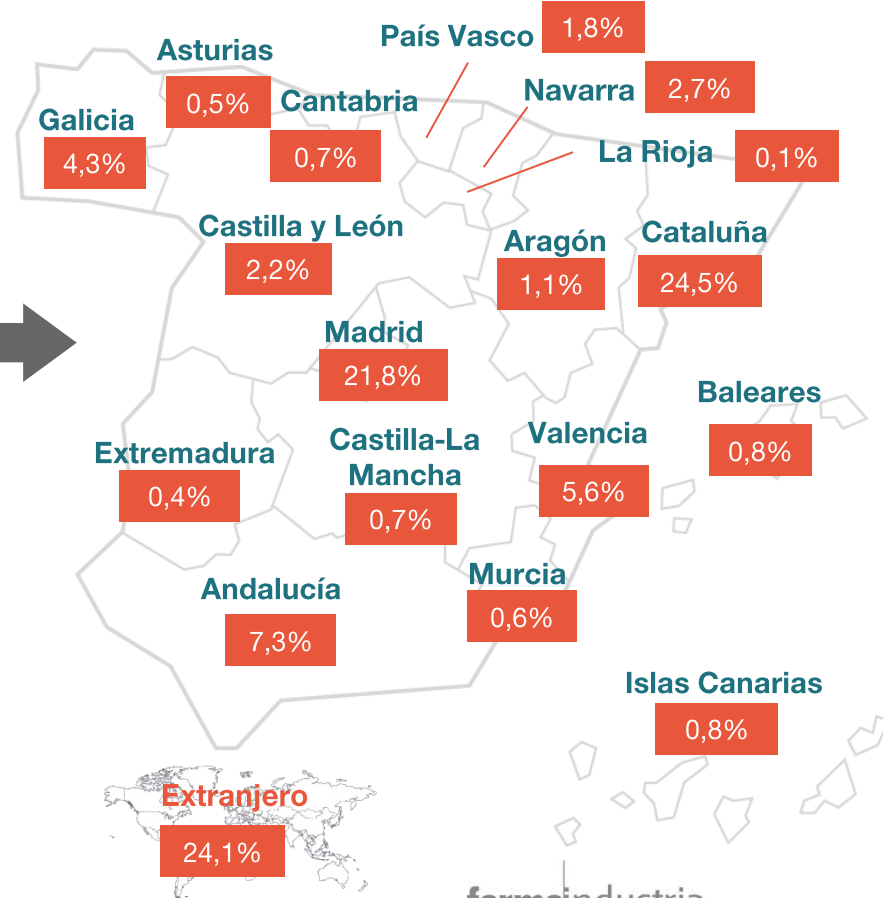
País Vasco 1,8%

Asturias 0,5%

Navarra 2,7%

Cantabria 0,7%

Galicia 4,3%

La Rioja 0,1%

Castilla y León 2,2%

Aragón 1,1%

Cataluña 24,5%

Madrid 21,8%

Baleares 0,8%

Extremadura 0,4%

Castilla-La Mancha 0,7%

Valencia 5,6%

Andalucía 7,3%

Murcia 0,6%

Islas Canarias 0,8%

Extranjero 24,1%

farmaindustria